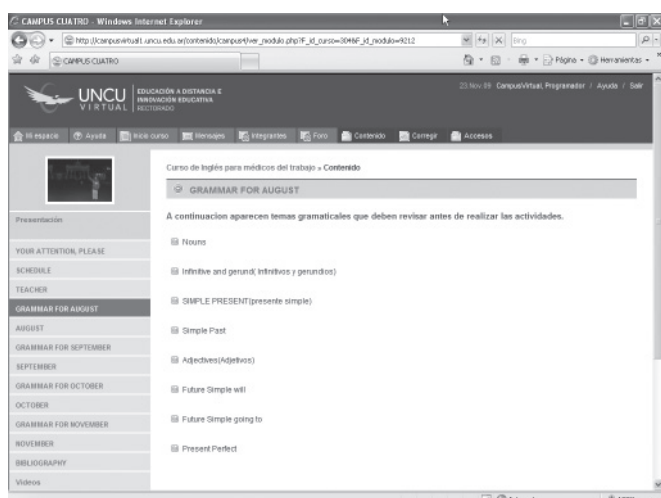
CAMPUS CUATRO - Windows Internet Explorer

http://campusvirtual1.uncu.edu.ar/contenido/campus4/ver_modulo.php?F_id_curso=304&F_id_modulo=9212

Bing

CAMPUS CUATRO

Página · Herramientas ·

UNCU VIRTUAL

EDUCACIÓN A DISTANCIA E INNOVACIÓN EDUCATIVA RECTORADO

23 Nov 09 CampusVirtual, Programador / Ayuda / Salir

Mi espacio | Ayuda | Inicio curso | Mensajes | Integrantes | Foro | Contenido | Corregir | Accesos

Presentación

YOUR ATTENTION, PLEASE

SCHEDULE

TEACHER

GRAMMAR FOR AUGUST

AUGUST

GRAMMAR FOR SEPTEMBER

SEPTEMBER

GRAMMAR FOR OCTOBER

OCTOBER

GRAMMAR FOR NOVEMBER

NOVEMBER

BIBLIOGRAPHY

Videos

Curso de Inglés para médicos del trabajo » Contenido

GRAMMAR FOR AUGUST

A continuacion aparecen temas gramaticales que deben revisar antes de realizar las actividades.

Nouns

Infinitive and gerund( Infinitivos y gerundios)

SIMPLE PRESENT(presente simple)

Simple Past

Adjectives(Adjetivos)

Future Simple will

Future Simple going to

Present Perfect